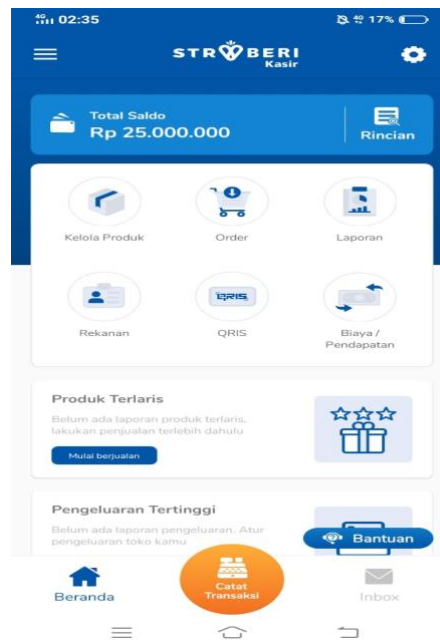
4G 02:35
17%

STRBERI
Kasir

Total Saldo
Rp 25.000.000
Rincian

Kelola Produk
Order
Laporan
Rekanan
QRIS
QRIS
Biaya / Pendapatan

Produk Terlaris
Belum ada laporan produk terlaris, lakukan penjualan terlebih dahulu
Mulai berjualan

Pengeluaran Tertinggi
Belum ada laporan pengeluaran. Atur pengeluaran toko kamu
Bantuan

Beranda
Catat Transaksi
Inbox